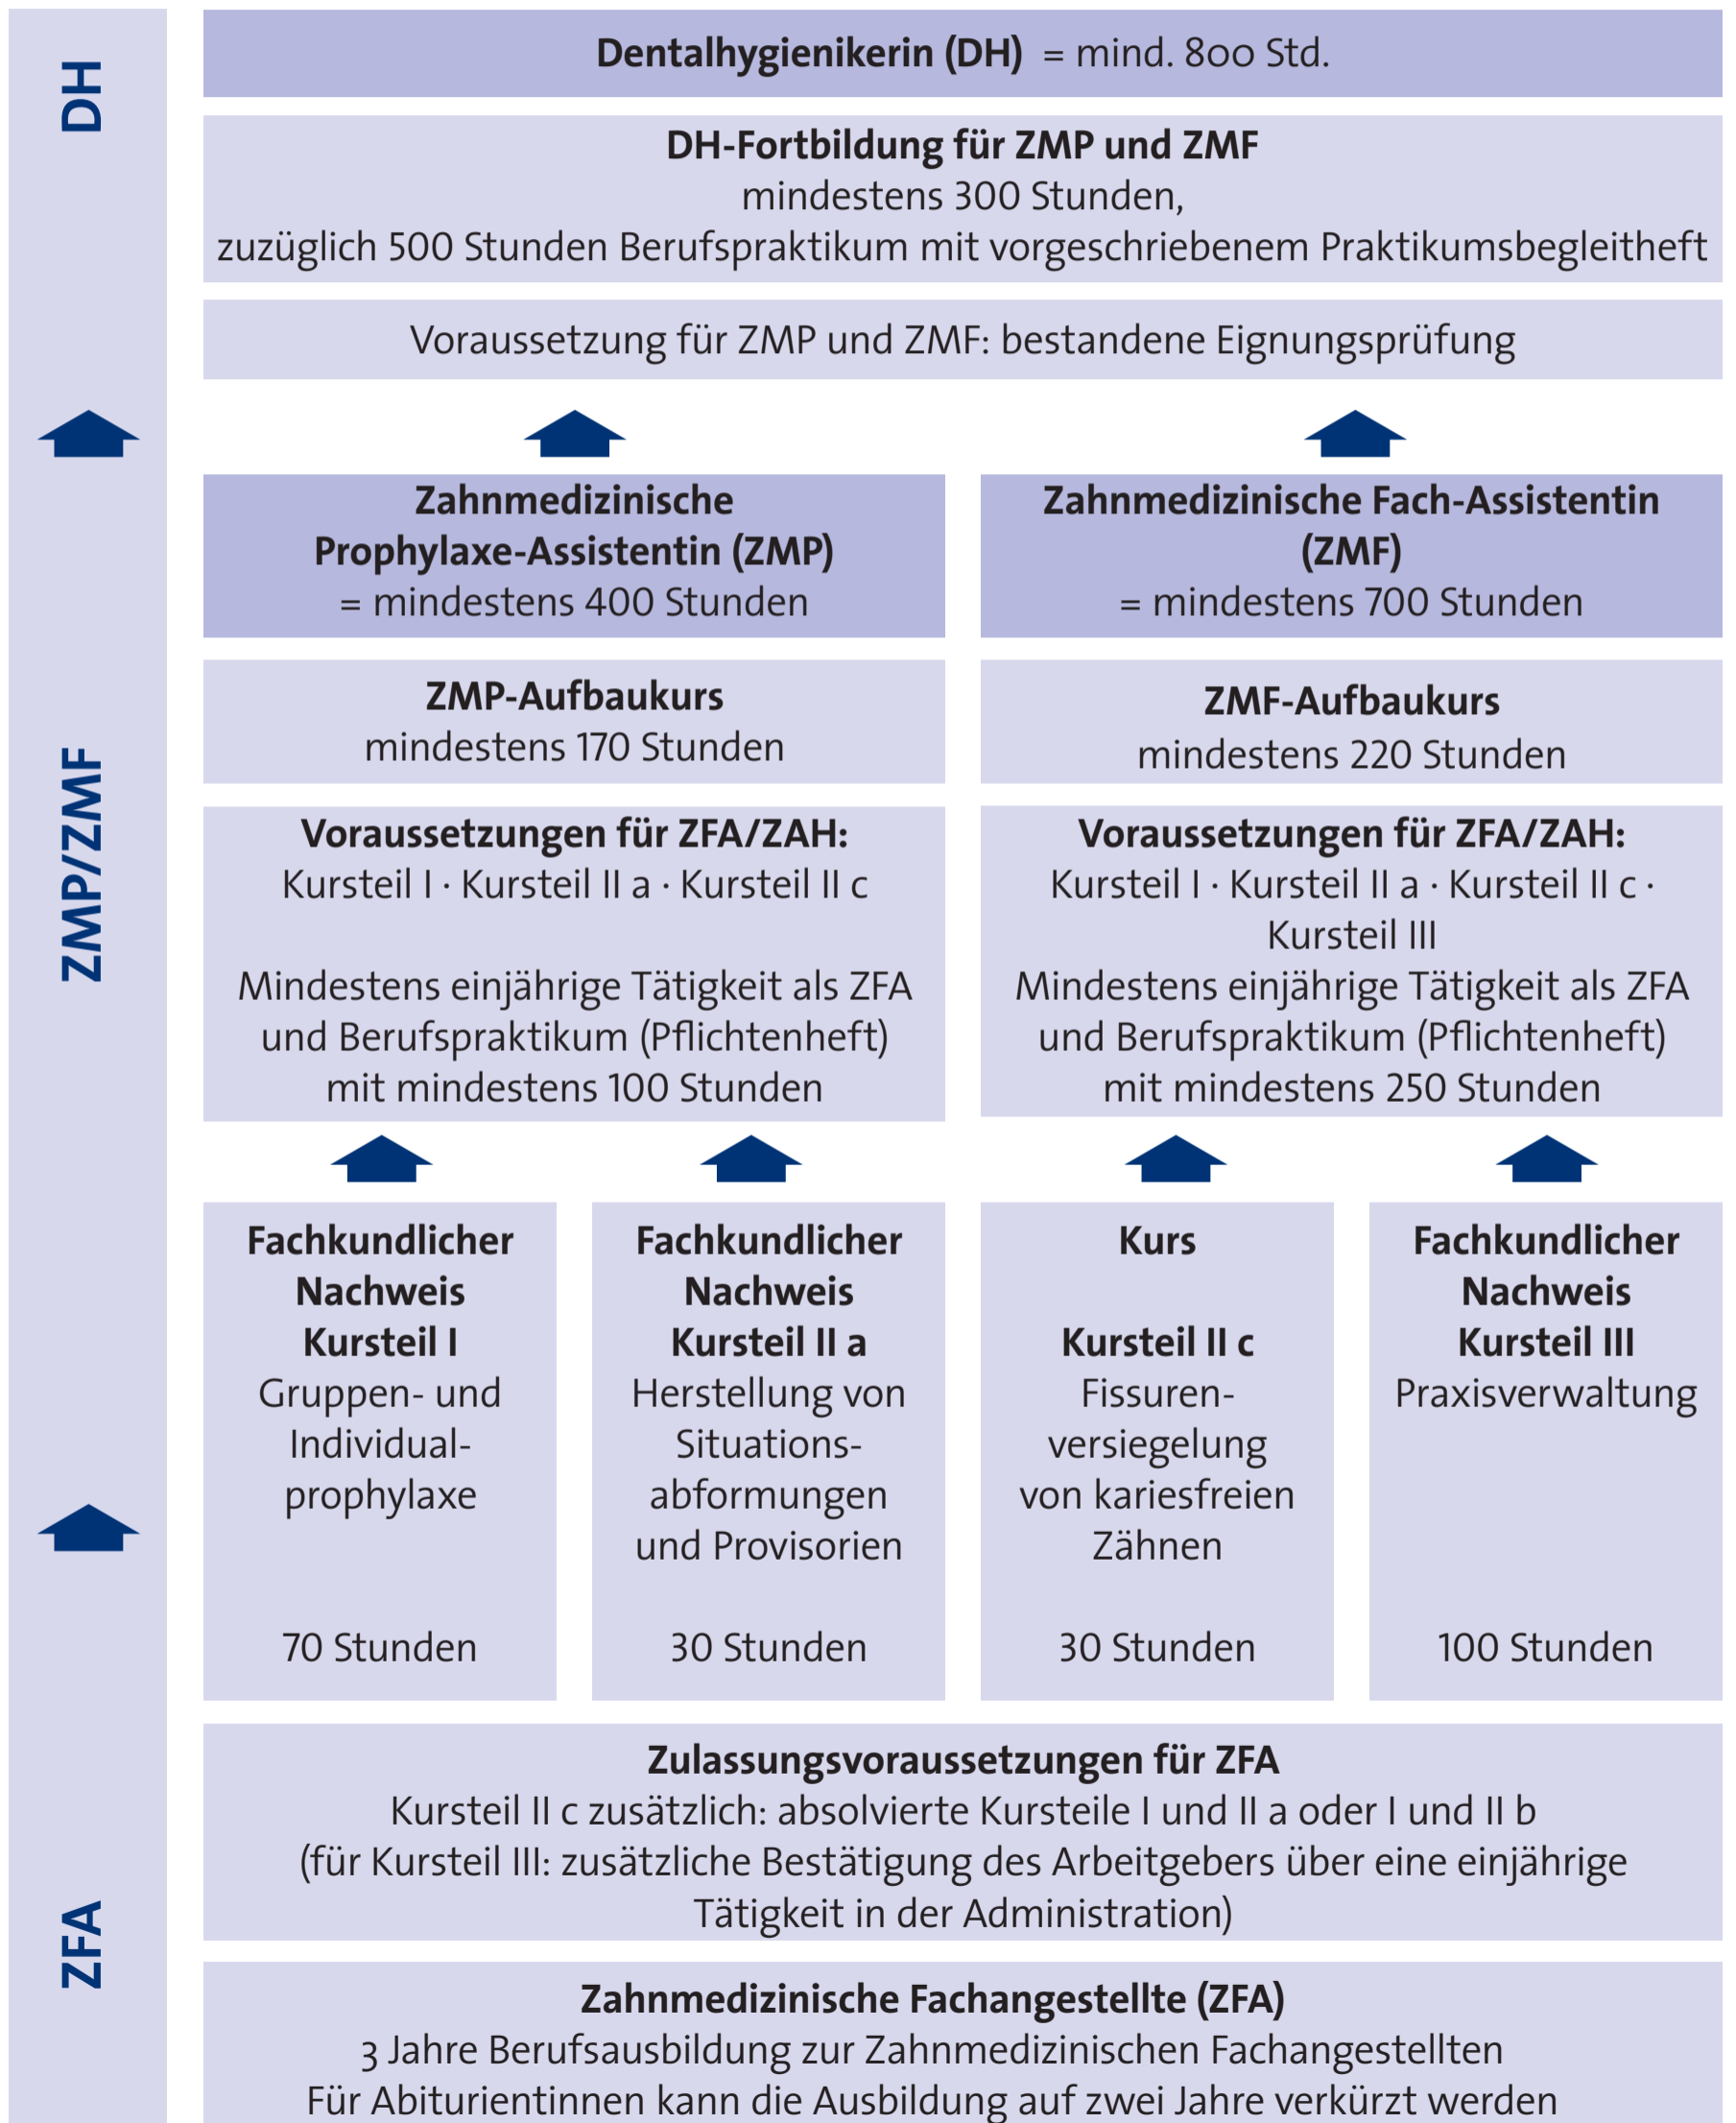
DH

Dentalhygienikerin (DH) = mind. 800 Std.

DH-Fortbildung für ZMP und ZMF
mindestens 300 Stunden,
zuzüglich 500 Stunden Berufspraktikum mit vorgeschriebenem Praktikumsbegleitheft

Voraussetzung für ZMP und ZMF: bestandene Eignungsprüfung

ZMP/ZMF

Zahnmedizinische Prophylaxe-Assistentin (ZMP)
= mindestens 400 Stunden

Zahnmedizinische Fach-Assistentin (ZMF)
= mindestens 700 Stunden

ZMP-Aufbaukurs
mindestens 170 Stunden

ZMF-Aufbaukurs
mindestens 220 Stunden

Voraussetzungen für ZFA/ZAH:
Kursteil I · Kursteil II a · Kursteil II c

Mindestens einjährige Tätigkeit als ZFA und Berufspraktikum (Pflichtenheft) mit mindestens 100 Stunden

Voraussetzungen für ZFA/ZAH:
Kursteil I · Kursteil II a · Kursteil II c · Kursteil III
Mindestens einjährige Tätigkeit als ZFA und Berufspraktikum (Pflichtenheft) mit mindestens 250 Stunden

Fachkundlicher Nachweis Kursteil I
Gruppen- und Individualprophylaxe
70 Stunden

Fachkundlicher Nachweis Kursteil II a
Herstellung von Situationsabformungen und Provisorien
30 Stunden

Kurs
Kursteil II c
Fissurenversiegelung von kariesfreien Zähnen
30 Stunden

Fachkundlicher Nachweis Kursteil III
Praxisverwaltung
100 Stunden

ZFA

Zulassungsvoraussetzungen für ZFA
Kursteil II c zusätzlich: absolvierte Kursteile I und II a oder I und II b
(für Kursteil III: zusätzliche Bestätigung des Arbeitgebers über eine einjährige Tätigkeit in der Administration)

Zahnmedizinische Fachangestellte (ZFA)
3 Jahre Berufsausbildung zur Zahnmedizinischen Fachangestellten
Für Abiturientinnen kann die Ausbildung auf zwei Jahre verkürzt werden